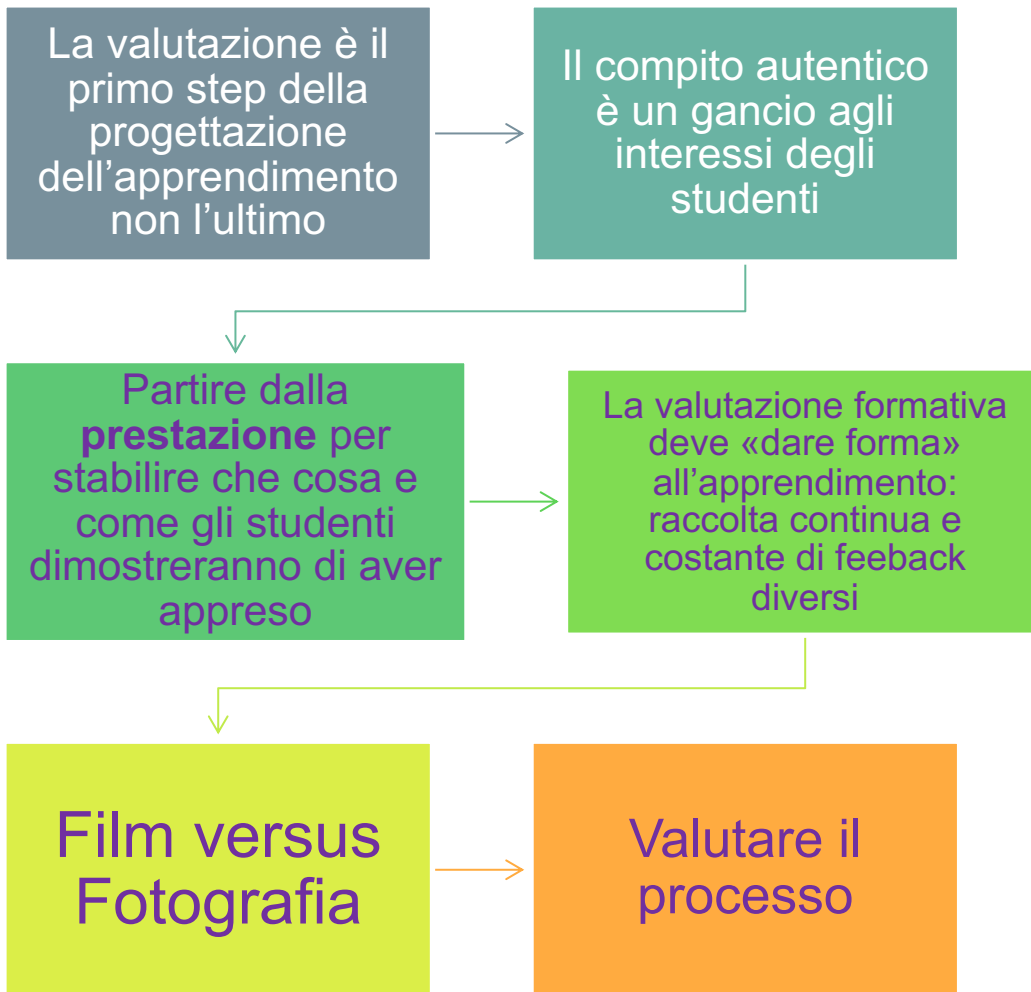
La valutazione è il primo step della progettazione dell’apprendimento non l’ultimo

Il compito autentico è un gancio agli interessi degli studenti

Partire dalla **prestazione** per stabilire che cosa e come gli studenti dimostreranno di aver appreso

La valutazione formativa deve «dare forma» all’apprendimento: raccolta continua e costante di feeback diversi

Film versus Fotografia

Valutare il processo